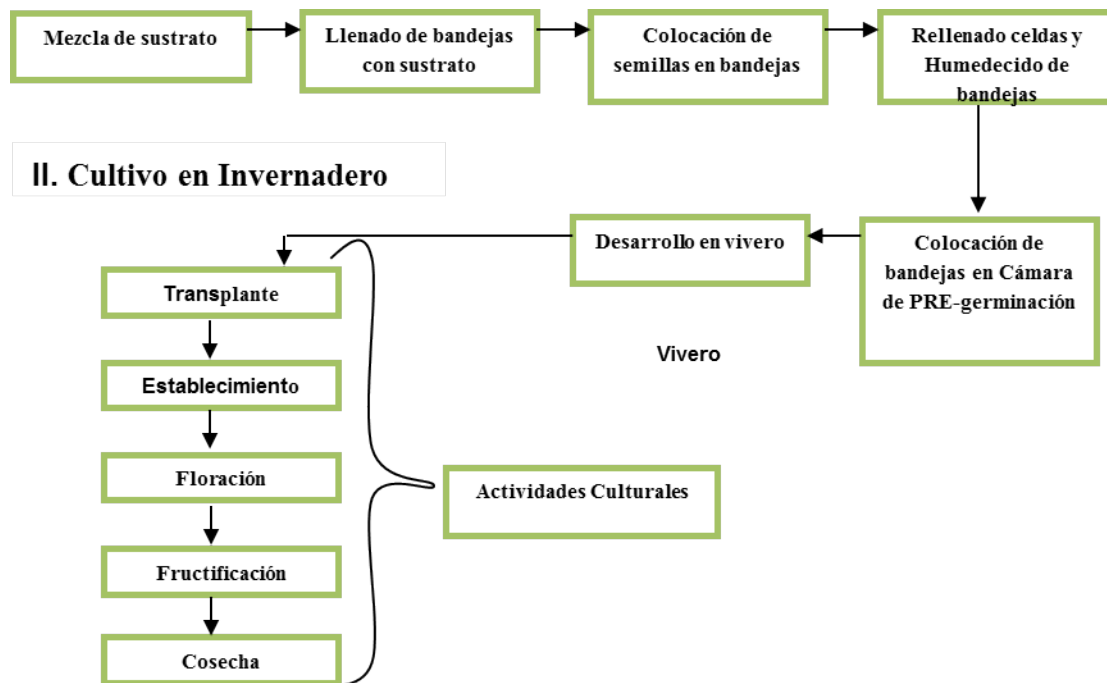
Mezcla de sustrato

Llenado de bandejas con sustrato

Colocación de semillas en bandejas

Rellenado celdas y Humedecido de bandejas

II. Cultivo en Invernadero

Desarrollo en vivero

Colocación de bandejas en Cámara de PRE-germinación

Vivero

Transplante

Establecimiento

Floración

Fructificación

Cosecha

Actividades Culturales